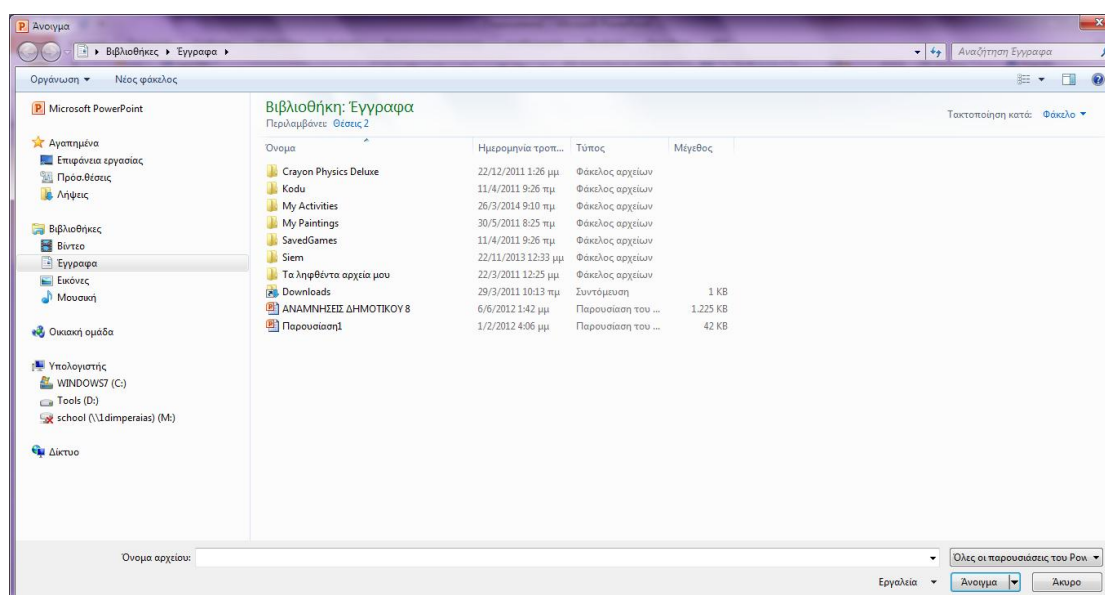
Άνοιγμα

▸ Βιβλιοθήκες ▸ Έγγραφα ▸

Αναζήτηση Έγγραφα

Οργάνωση ▾ Νέος φάκελος

Microsoft PowerPoint

Αγαπημένα
Επιφάνεια εργασίας
Πρόσ.θέσεις
Λήψεις

Βιβλιοθήκες
Βίντεο
Έγγραφα
Εικόνες
Μουσική

Οικιακή ομάδα

Υπολογιστής
WINDOWS7 (C:)
Tools (D:)
school (\\1dimperaias) (M:)

Δίκτυο

Βιβλιοθήκη: Έγγραφα
Περιλαμβάνει: Θέσεις 2

Τακτοποίηση κατά: Φάκελο ▾

| Όνομα | Ημερομηνία τροπ... | Τύπος | Μέγεθος |
|---|---|---|---|
| Crayon Physics Deluxe | 22/12/2011 1:26 μμ | Φάκελος αρχείων | |
| Kodu | 11/4/2011 9:26 πμ | Φάκελος αρχείων | |
| My Activities | 26/3/2014 9:10 πμ | Φάκελος αρχείων | |
| My Paintings | 30/5/2011 8:25 πμ | Φάκελος αρχείων | |
| SavedGames | 11/4/2011 9:26 πμ | Φάκελος αρχείων | |
| Siem | 22/11/2013 12:33 μμ | Φάκελος αρχείων | |
| Τα ληφθέντα αρχεία μου | 22/3/2011 12:25 μμ | Φάκελος αρχείων | |
| Downloads | 29/3/2011 10:13 πμ | Συντόμευση | 1 KB |
| ΑΝΑΜΝΗΣΕΙΣ ΔΗΜΟΤΙΚΟΥ 8 | 6/6/2012 1:42 μμ | Παρουσίαση του ... | 1.225 KB |
| Παρουσίαση1 | 1/2/2012 4:06 μμ | Παρουσίαση του ... | 42 KB |

Όνομα αρχείου:
Όλες οι παρουσιάσεις του Pow ▾
Εργαλεία ▾ Άνοιγμα ▾ Άκυρο